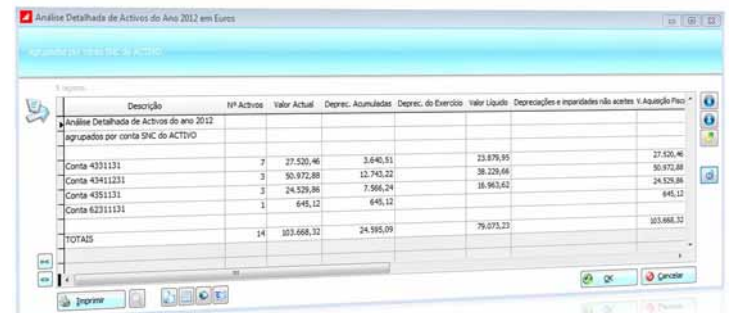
Análise Detalhada de Activos do Ano 2012 em Euros

agrupados por conta SNC do ACTIVO

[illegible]

| Descrição | Nº Activos | Valor Actual | Deprec. Acumuladas | Deprec. do Exercício | Valor Líquido | Depreciações e imparidades não aceites | V. Aquisição Fisc |
|---|---|---|---|---|---|---|---|
| Análise Detalhada de Activos do ano 2012 | | | | | | | |
| agrupados por conta SNC do ACTIVO | | | | | | | |
| | | | | | | | |
| Conta 4331131 | 7 | 27.520,46 | 3.640,51 | | 23.879,95 | | 27.520,46 |
| Conta 43411231 | 3 | 50.972,88 | 12.743,22 | | 38.229,66 | | 50.972,88 |
| Conta 4351131 | 3 | 24.529,86 | 7.566,24 | | 16.963,62 | | 24.529,86 |
| Conta 62311131 | 1 | 645,12 | 645,12 | | | | 645,12 |
| | | | | | | | 103.668,32 |
| TOTAIS | 14 | 103.668,32 | 24.595,09 | | 79.073,23 | | |

Imprimir

OK

Cancelar